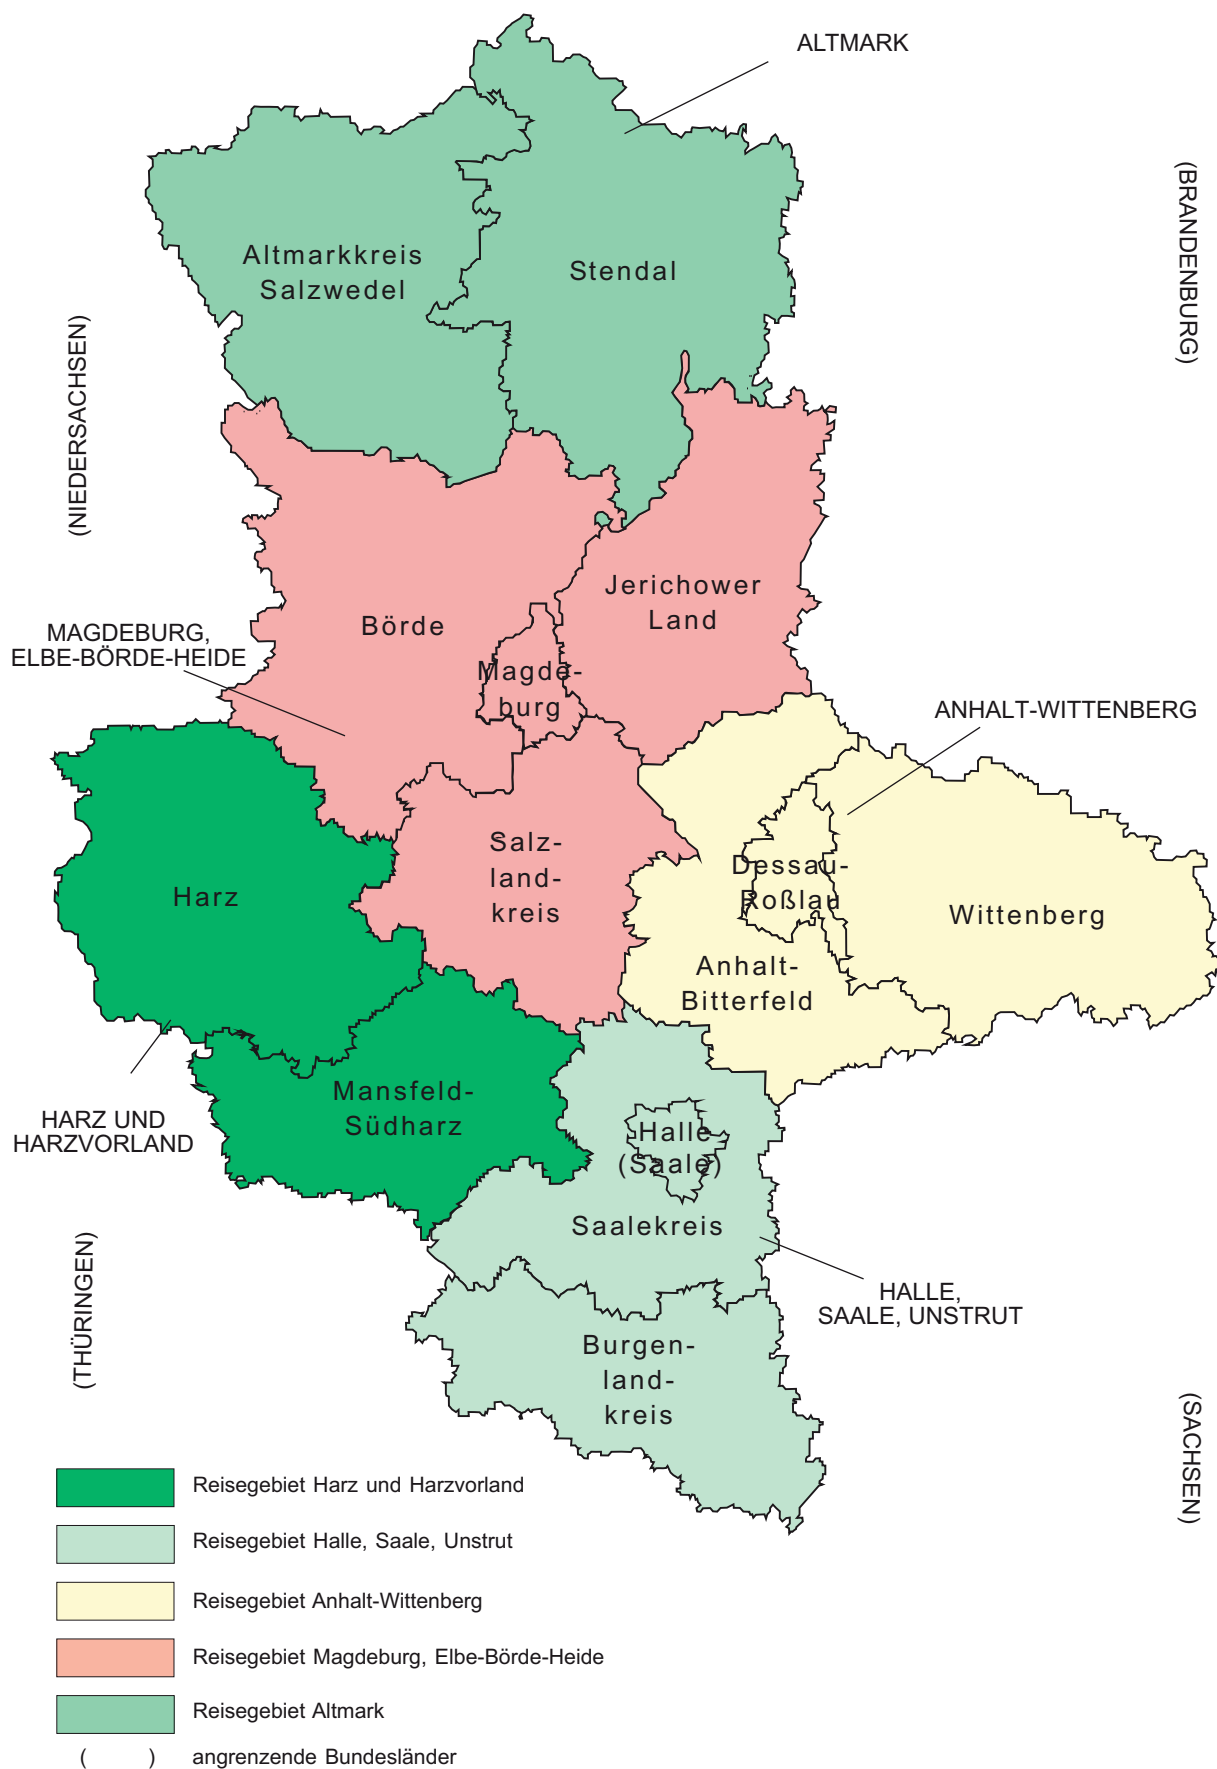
ALTMARK

(BRANDENBURG)

Altmarkkreis Salzwedel

Stendal

(NIEDERSACHSEN)

Jerichower Land

Börde

MAGDEBURG, ELBE-BÖRDE-HEIDE

Magdeburg

ANHALT-WITTENBERG

Salzlandkreis

Harz

Dessau-Roßlau

Wittenberg

Anhalt-Bitterfeld

Mansfeld-Südharz

HARZ UND HARZVORLAND

Halle (Saale)

Saalekreis

HALLE, SAALE, UNSTRUT

(THÜRINGEN)

Burgenlandkreis

(SACHSEN)

Reisegebiet Harz und Harzvorland

Reisegebiet Halle, Saale, Unstrut

Reisegebiet Anhalt-Wittenberg

Reisegebiet Magdeburg, Elbe-Börde-Heide

Reisegebiet Altmark

( ) angrenzende Bundesländer